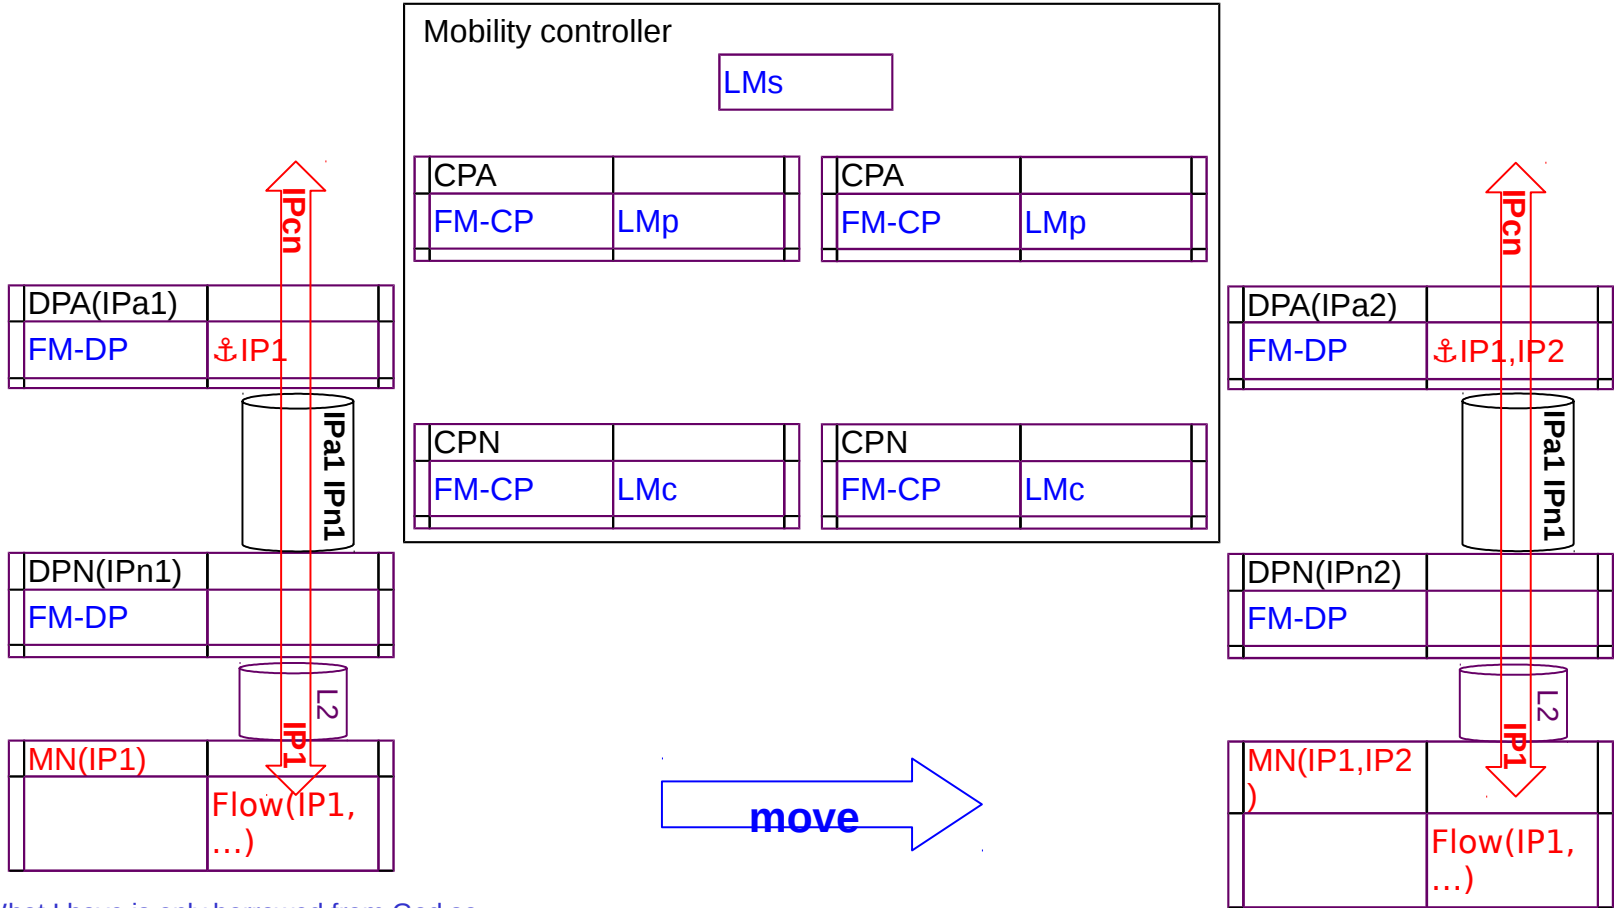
Mobility controller

LMs

CPA
FM-CP LMp

CPA
FM-CP LMp

CPN
FM-CP LMc

CPN
FM-CP LMc

IPcn

DPA(IPa1)
FM-DP ⚓IP1

IPa1 IPn1

DPN(IPn1)
FM-DP

L2

IP1

MN(IP1)
Flow(IP1, ...)

move

IPcn

DPA(IPa2)
FM-DP ⚓IP1,IP2

IPa1 IPn1

DPN(IPn2)
FM-DP

L2

IP1

MN(IP1,IP2 )
Flow(IP1, ...)

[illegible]